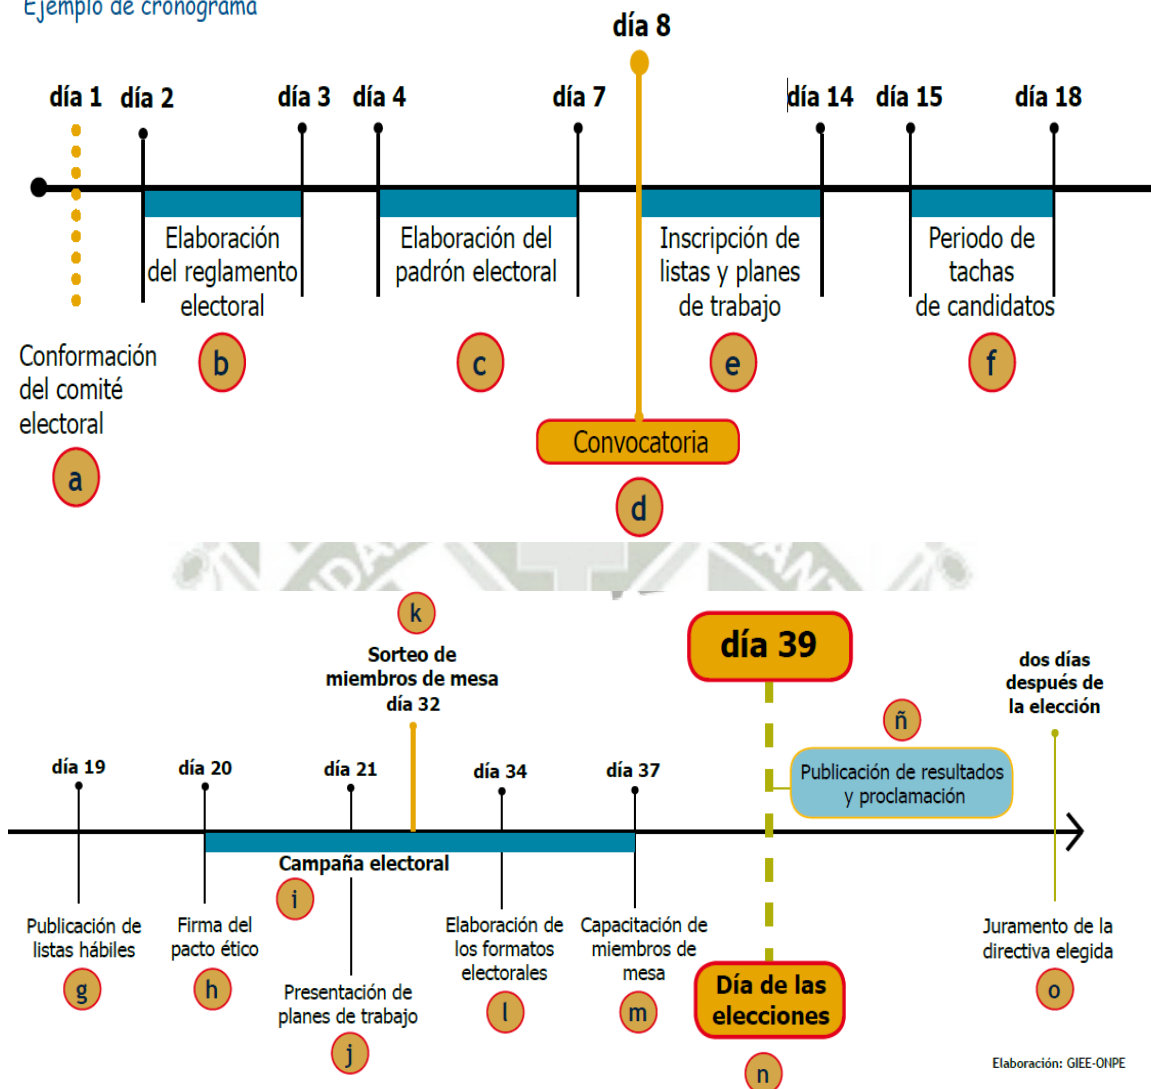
Ejemplo de cronograma

día 8

día 1 día 2 día 3 día 4 día 7 día 14 día 15 día 18

Elaboración del reglamento electoral

Elaboración del padrón electoral

Inscripción de listas y planes de trabajo

Periodo de tachas de candidatos

Conformación del comité electoral

a

b

c

e

f

Convocatoria

d

k

Sorteo de miembros de mesa día 32

día 39

dos días después de la elección

ñ

día 19 día 20 día 21 día 34 día 37

Publicación de resultados y proclamación

Campaña electoral

i

Publicación de listas hábiles

g

Firma del pacto ético

h

Presentación de planes de trabajo

j

Elaboración de los formatos electorales

l

Capacitación de miembros de mesa

m

Día de las elecciones

n

Juramento de la directiva elegida

o

Elaboración: GIEE-ONPE